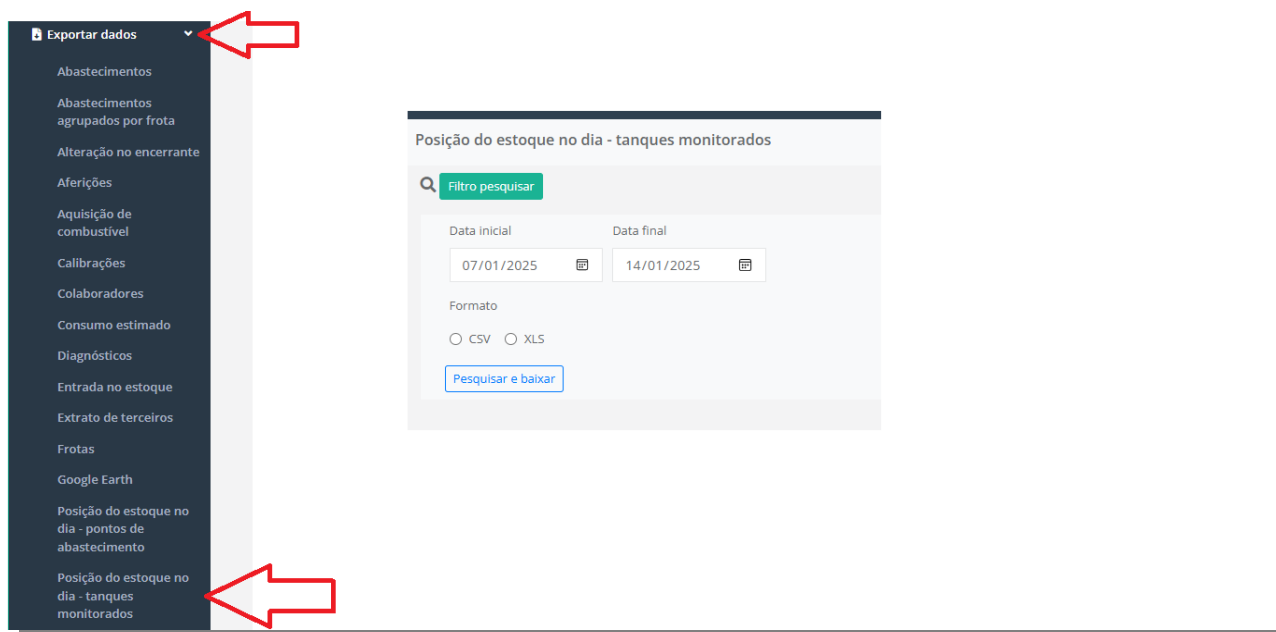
Exportar dados

Abastecimentos

Abastecimentos agrupados por frota

Alteração no encerrante

Aferições

Aquisição de combustível

Calibrações

Colaboradores

Consumo estimado

Diagnósticos

Entrada no estoque

Extrato de terceiros

Frotas

Google Earth

Posição do estoque no dia - pontos de abastecimento

Posição do estoque no dia - tanques monitorados

Posição do estoque no dia - tanques monitorados

Filtro pesquisar

Data inicial
07/01/2025

Data final
14/01/2025

Formato

CSV XLS

Pesquisar e baixar